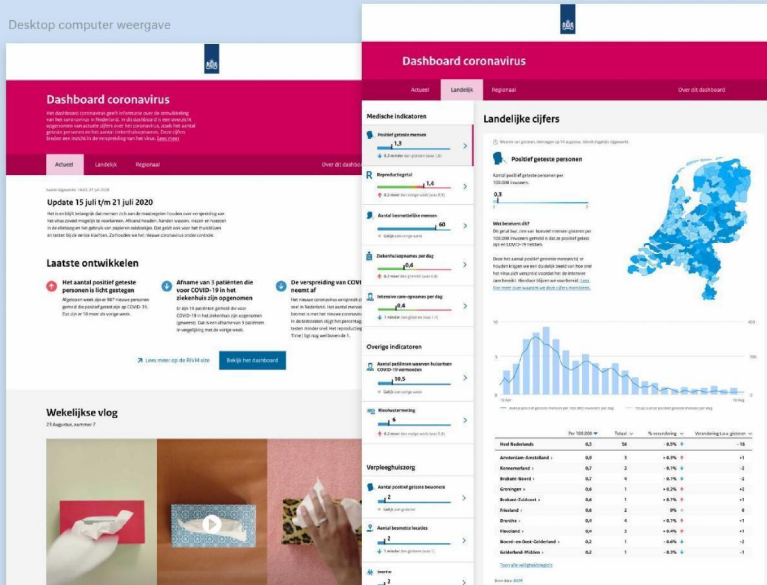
Desktop computer weergave

Dashboard coronavirus

Actueel Landelijk Regionaal Over dit dashboard

Update 15 juli t/m 21 juli 2020

Laatste ontwikkelen

Het aantal positief geteste personen is licht gestegen

Afname van 3 patiënten die voor COVID-19 in het ziekenhuis zijn opgenomen

De verspreiding van COVID neemt af

Lees meer op de RIVM site

Bekijk het dashboard

Wekelijkse vlog

Dashboard coronavirus

Actueel Landelijk Regionaal Over dit dashboard

Medische indicatoren

Positief geteste mensen

1,3

Reproductiegetal

1,4

Aantal besmettelijke mensen

60

Ziekenhuisopnames per dag

0,4

Intensive care-opnames per dag

0,6

Overige indicatoren

Aantal patiënten waarvan huisartsen COVID-19 vermoeden

10,5

Rioolwatermeting

6

Verpleeghuiszorg

Aantal positief geteste bewoners

2

Aantal besmette locaties

2

Landelijke cijfers

Positief geteste personen

0,3

| | Per 100.000 | Totaal | % verandering | Verandering t.o.v. gisteren |
|---|---|---|---|---|
| Heel Nederlands | 0,5 | 56 | -0,5% | -16 |
| Amsterdam-Amstelland | 0,9 | 3 | +0,5% | +1 |
| Kennemerland | 0,7 | 2 | -0,1% | -2 |
| Brabant-Noord | 0,7 | 9 | -0,1% | -2 |
| Groningen | 0,6 | 1 | +0,2% | +1 |
| Brabant-Zuidoost | 0,6 | 1 | +0,1% | +1 |
| Friesland | 0,6 | 2 | 0% | 0 |
| Drenthe | 0,4 | 4 | +0,1% | +1 |
| Flevoland | 0,4 | 2 | -0,1% | -1 |
| Noord- en Oost-Gelderland | 0,2 | 1 | -0,4% | -2 |
| Gelderland-Midden | 0,2 | 1 | -0,3% | -1 |